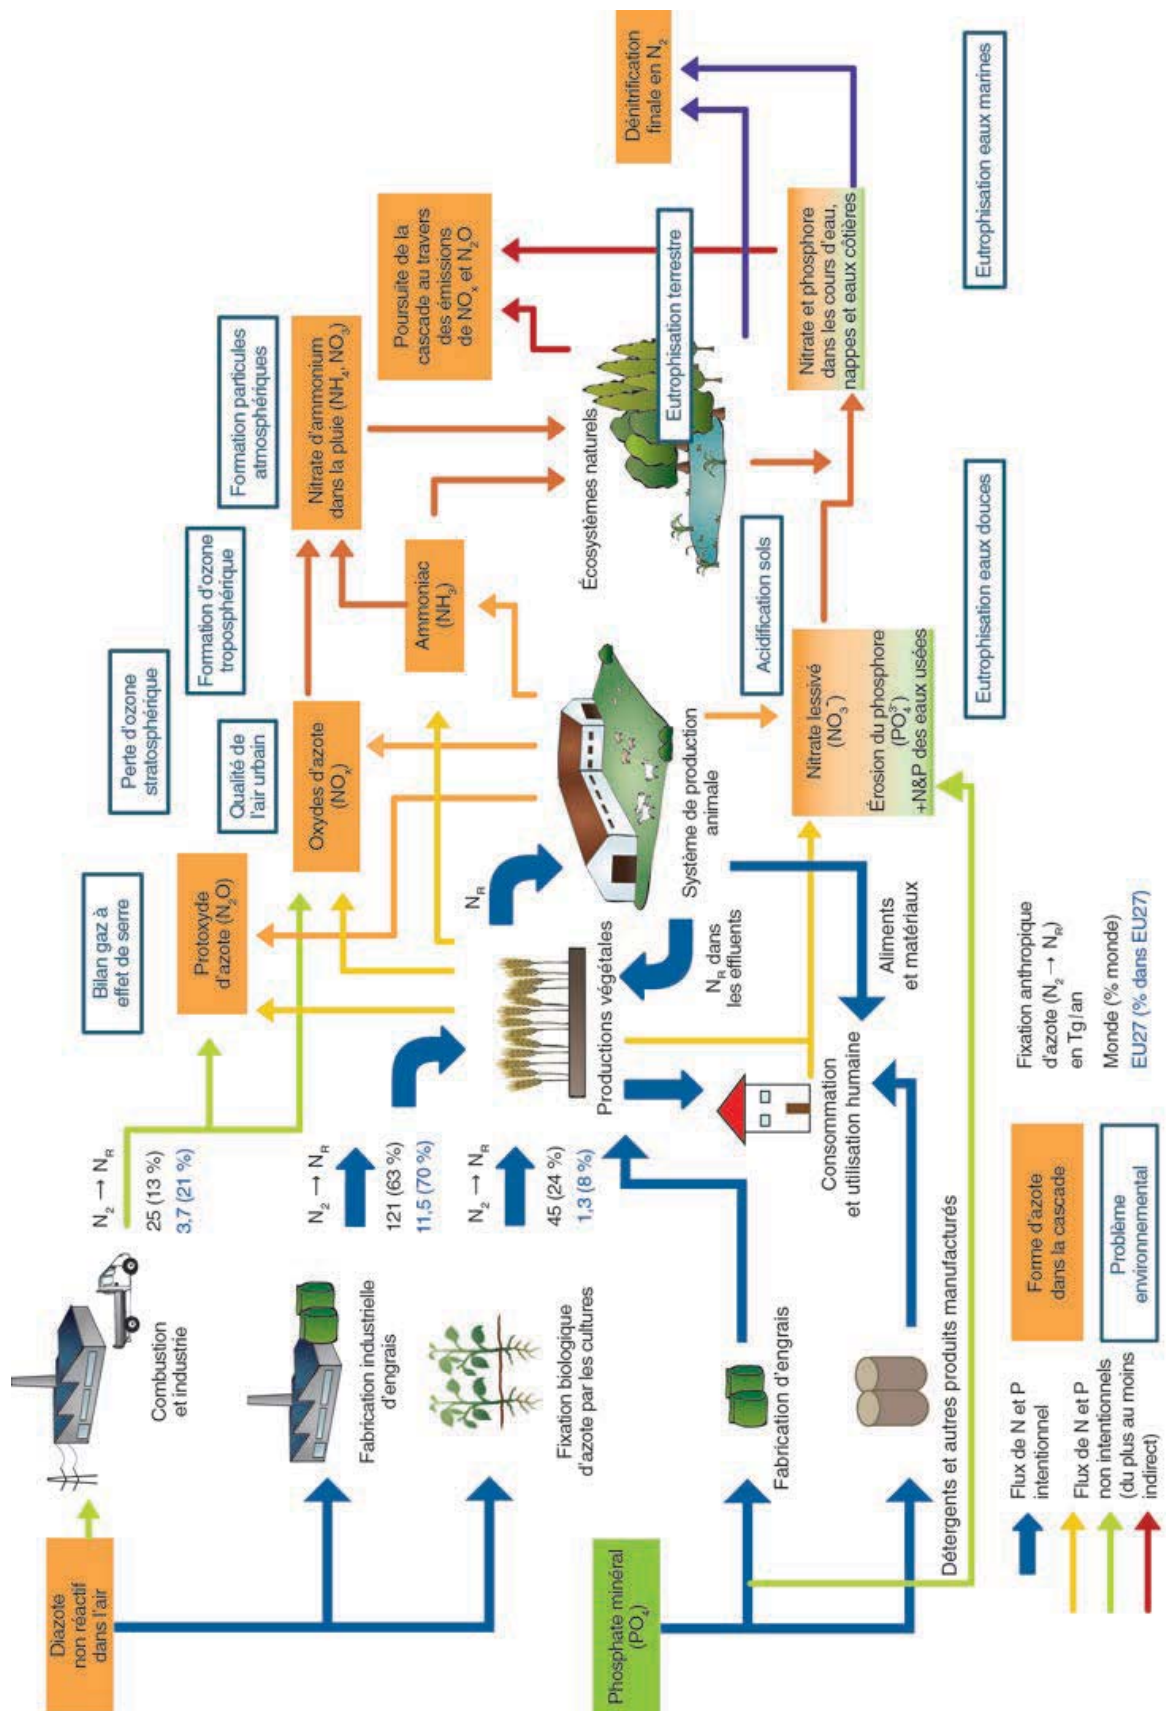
Diazote non réactif dans l'air

Combustion et industrie

$N_2 \rightarrow N_R$
25 (13 %)
3,7 (21 %)

Fabrication industrielle d'engrais

$N_2 \rightarrow N_R$
121 (63 %)
11,5 (70 %)

Fixation biologique d'azote par les cultures

$N_2 \rightarrow N_R$
45 (24 %)
1,3 (8 %)

Phosphate minéral ($PO_4$)

Fabrication d'engrais

Détergents et autres produits manufacturés

Bilan gaz à effet de serre

Protoxyde d'azote ($N_2O$)

Qualité de l'air urbain

Oxydes d'azote ($NO_x$)

Perte d'ozone stratosphérique

Formation d'ozone troposphérique

Ammoniac ($NH_3$)

Formation particules atmosphériques

Nitrate d'ammonium dans la pluie ($NH_4$, $NO_3$)

Poursuite de la cascade au travers des émissions de $NO_x$ et $N_2O$

Dénitrification finale en $N_2$

Productions végétales

$N_R$

$N_R$ dans les effluents

Système de production animale

Écosystèmes naturels

Eutrophisation terrestre

Acidification sols

Consommation et utilisation humaine

Aliments et matériaux

Nitrate lessivé ($NO_3^-$)
Érosion du phosphore ($PO_4^{3-}$)
+N&P des eaux usées

Nitrate et phosphore dans les cours d'eau, nappes et eaux côtières

Eutrophisation eaux douces

Eutrophisation eaux marines

Flux de N et P intentionnel

Flux de N et P non intentionnels (du plus au moins indirect)

Forme d'azote dans la cascade

Problème environnemental

Fixation anthropique d'azote ($N_2 \rightarrow N_R$) en Tg/an

Monde (% monde)
EU27 (% dans EU27)